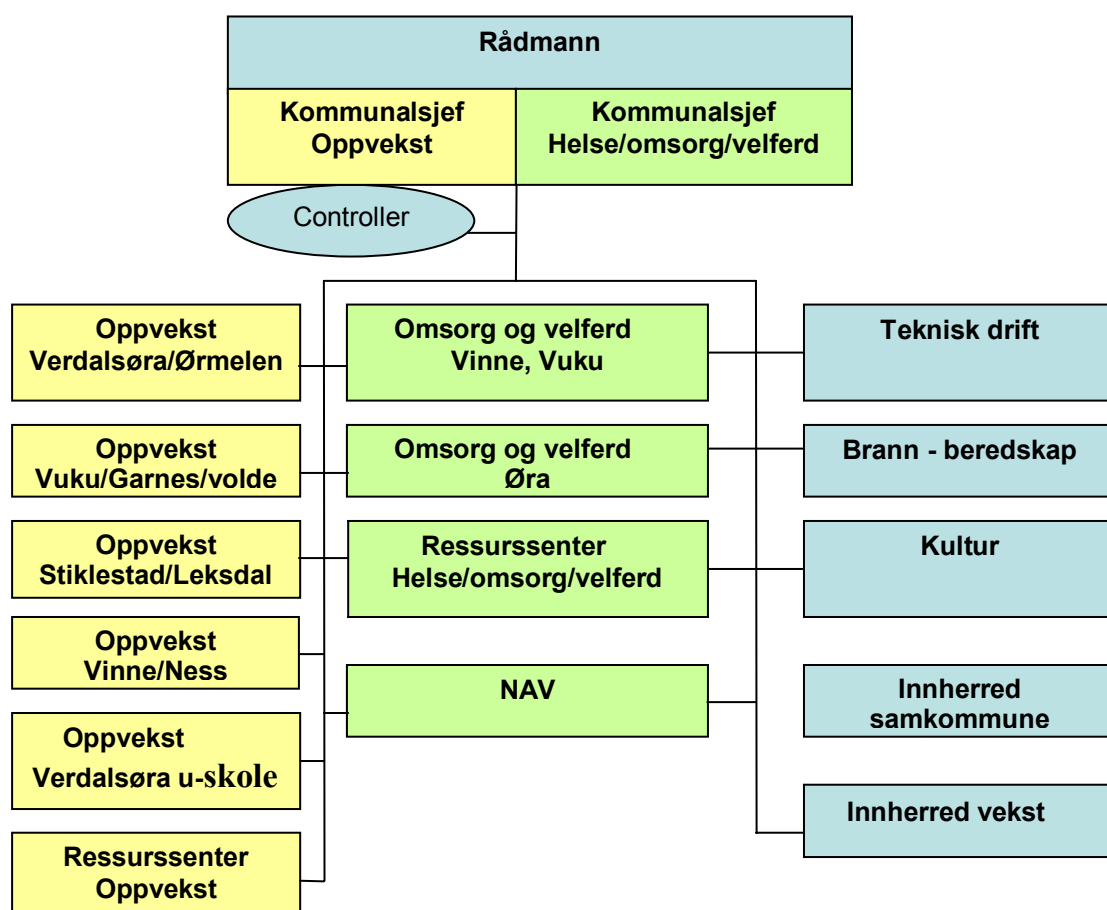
Rådmann

Kommunalsjef Oppvekst

Kommunalsjef Helse/omsorg/velferd

Controller

Oppvekst Verdalsøra/Ørmelen

Omsorg og velferd Vinne, Vuku

Teknisk drift

Oppvekst Vuku/Garnes/volde

Omsorg og velferd Øra

Brann - beredskap

Oppvekst Stiklestad/Leksdal

Ressurssenter Helse/omsorg/velferd

Kultur

Oppvekst Vinne/Ness

NAV

Innherred samkommune

Oppvekst Verdalsøra u-skole

Innherred vekst

Ressurssenter Oppvekst